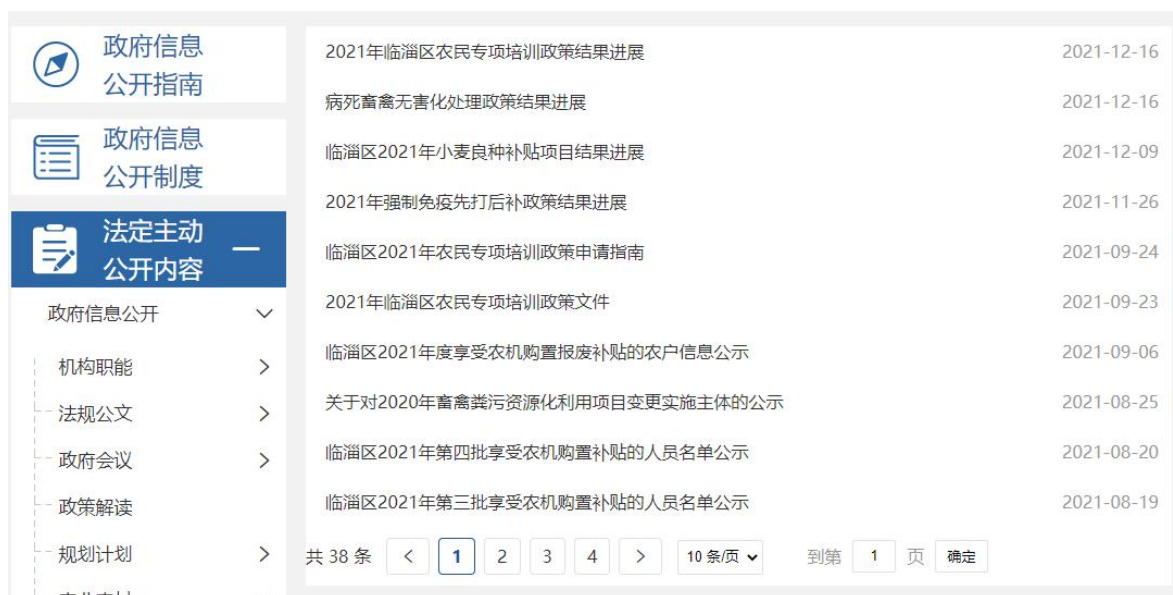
政府信息公开指南

政府信息公开制度

法定主动公开内容 —

政府信息公开

机构职能

法规公文

政府会议

政策解读

规划计划

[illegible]

2021年临淄区农民专项培训政策结果进展 2021-12-16

病死畜禽无害化处理政策结果进展 2021-12-16

临淄区2021年小麦良种补贴项目结果进展 2021-12-09

2021年强制免疫先打后补政策结果进展 2021-11-26

临淄区2021年农民专项培训政策申请指南 2021-09-24

2021年临淄区农民专项培训政策文件 2021-09-23

临淄区2021年度享受农机购置报废补贴的农户信息公示 2021-09-06

关于对2020年畜禽粪污资源化利用项目变更实施主体的公示 2021-08-25

临淄区2021年第四批享受农机购置补贴的人员名单公示 2021-08-20

临淄区2021年第三批享受农机购置补贴的人员名单公示 2021-08-19

共 38 条 < 1 2 3 4 > 10 条/页 到第 1 页 确定